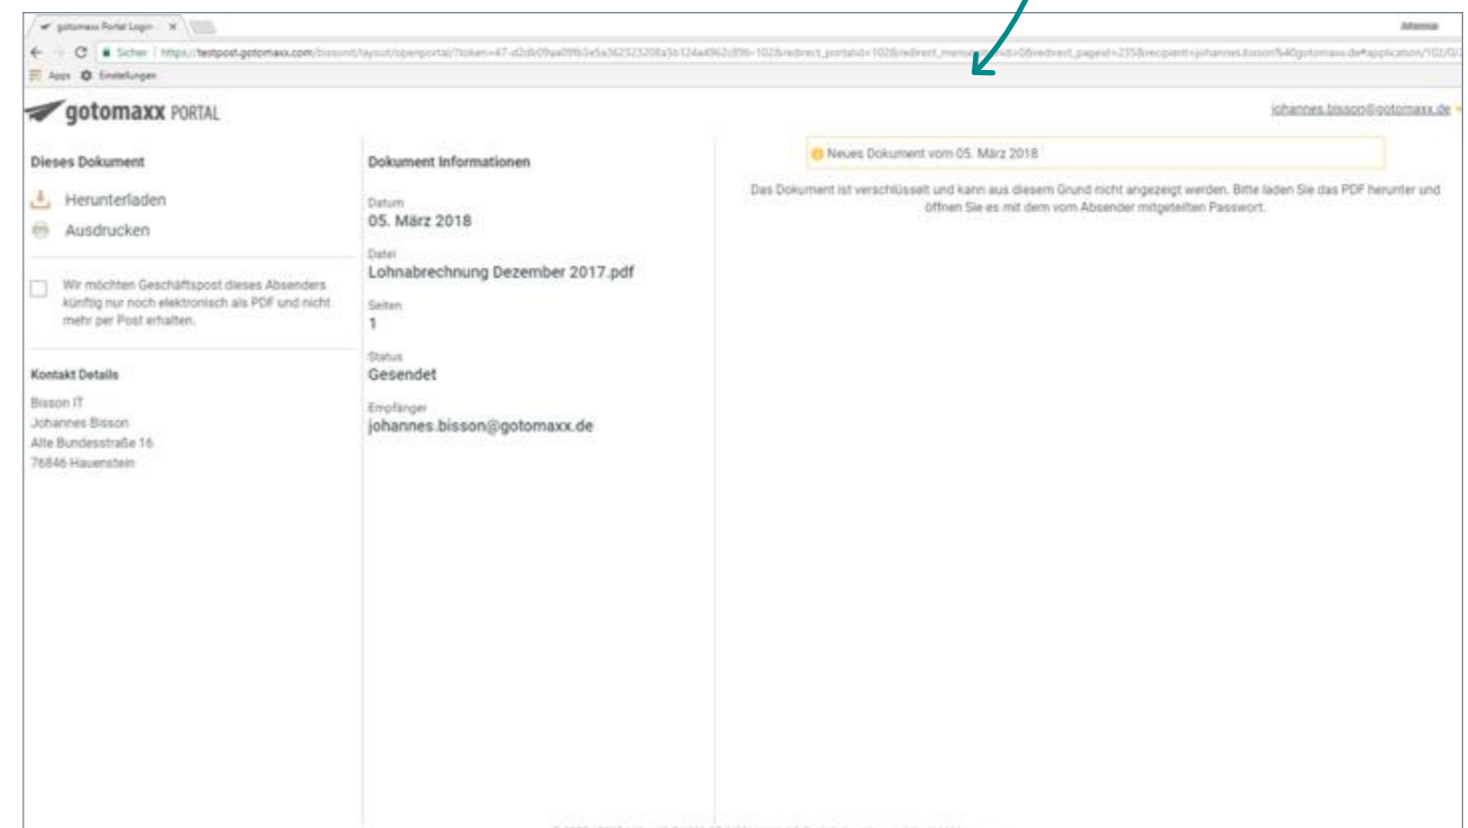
gotomaxx Portal Login ×

Sicher | https://testpost.gotomaxx.com/bissoni/layout/openportal/?token=47-d2db09aa09fb3e5a362323208a5b124a4962d89b-102&redirect_portalid=102&redirect_menu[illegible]id=0&redirect_pageid=235&recipient=johannes.bisson%40gotomaxx.de#application/102/0/

Apps Einstellungen

gotomaxx PORTAL

johannes.bisson@gotomaxx.de

Dieses Dokument

Herunterladen

Ausdrucken

Wir möchten Geschäftspost dieses Absenders künftig nur noch elektronisch als PDF und nicht mehr per Post erhalten.

Kontakt Details

Bisson IT
Johannes Bisson
Alte Bundesstraße 16
76846 Hauenstein

Dokument Informationen

Datum
05. März 2018

Datei
Lohnabrechnung Dezember 2017.pdf

Seiten
1

Status
Gesendet

Empfänger
johannes.bisson@gotomaxx.de

Neues Dokument vom 05. März 2018

Das Dokument ist verschlüsselt und kann aus diesem Grund nicht angezeigt werden. Bitte laden Sie das PDF herunter und öffnen Sie es mit dem vom Absender mitgeteilten Passwort.

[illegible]